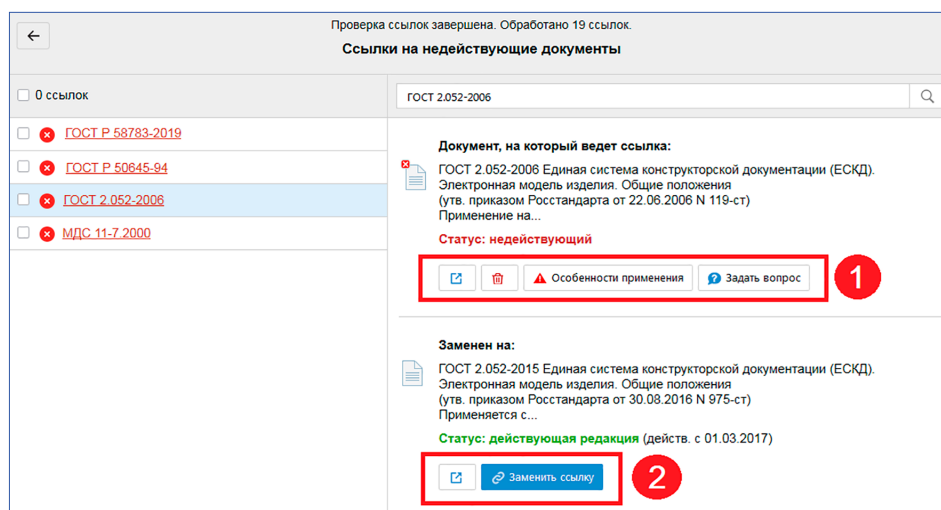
Проверка ссылок завершена. Обработано 19 ссылок.

Ссылки на недействующие документы

0 ссылок

ГОСТ 2.052-2006

ГОСТ Р 58783-2019

ГОСТ Р 50645-94

ГОСТ 2.052-2006

МДС 11-7.2000

Документ, на который ведет ссылка:

ГОСТ 2.052-2006 Единая система конструкторской документации (ЕСКД). Электронная модель изделия. Общие положения (утв. приказом Росстандарта от 22.06.2006 N 119-ст) Применение на...

Статус: недействующий

Особенности применения

Задать вопрос

1

Заменен на:

ГОСТ 2.052-2015 Единая система конструкторской документации (ЕСКД). Электронная модель изделия. Общие положения (утв. приказом Росстандарта от 30.08.2016 N 975-ст) Применяется с...

Статус: действующая редакция (действ. с 01.03.2017)

Заменить ссылку

2